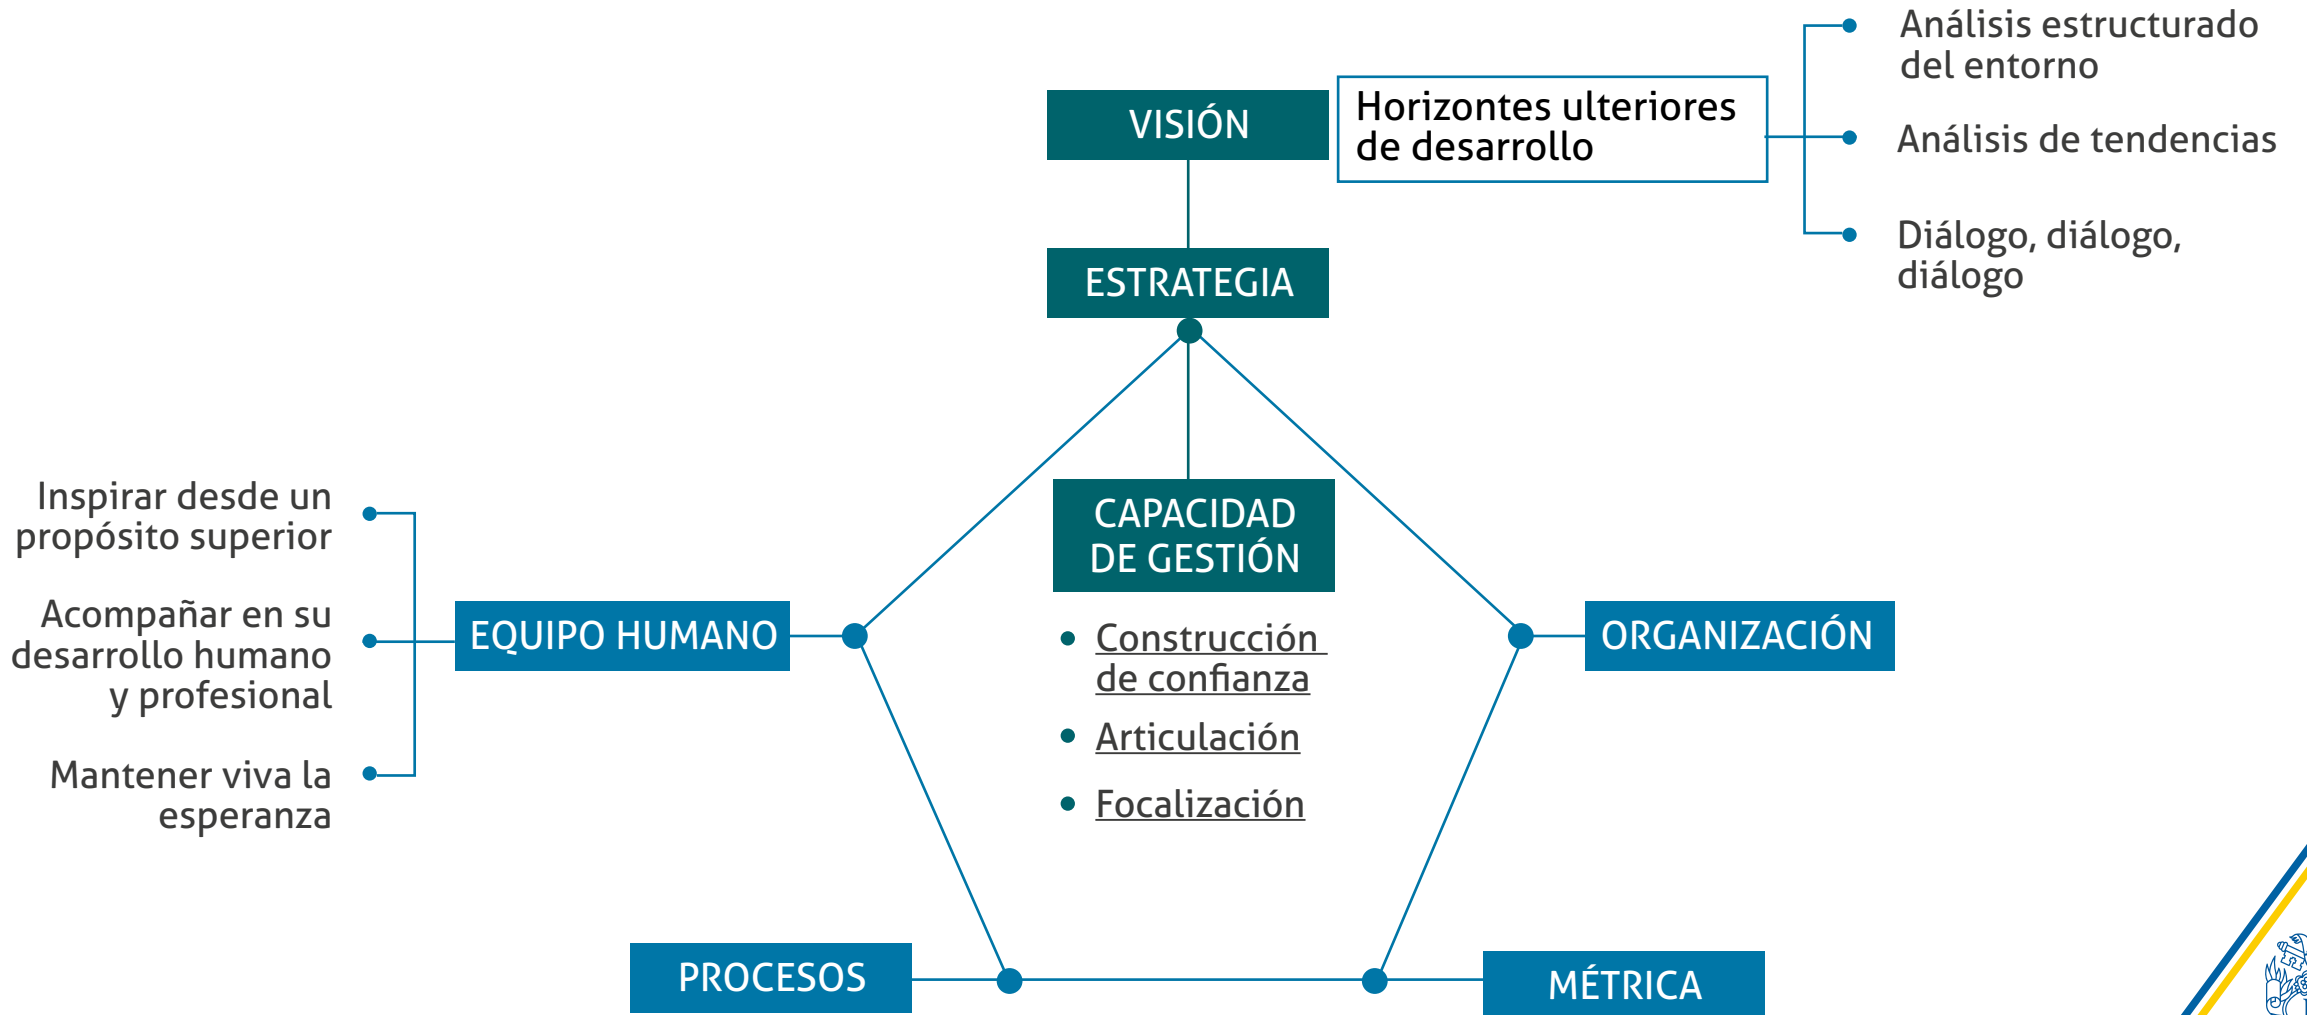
VISIÓN

Horizontes ulteriores de desarrollo

Análisis estructurado del entorno

Análisis de tendencias

Diálogo, diálogo, diálogo

ESTRATEGIA

CAPACIDAD DE GESTIÓN

- Construcción de confianza
- Articulación
- Focalización

Inspirar desde un propósito superior

Acompañar en su desarrollo humano y profesional

Mantener viva la esperanza

EQUIPO HUMANO

ORGANIZACIÓN

PROCESOS

MÉTRICA